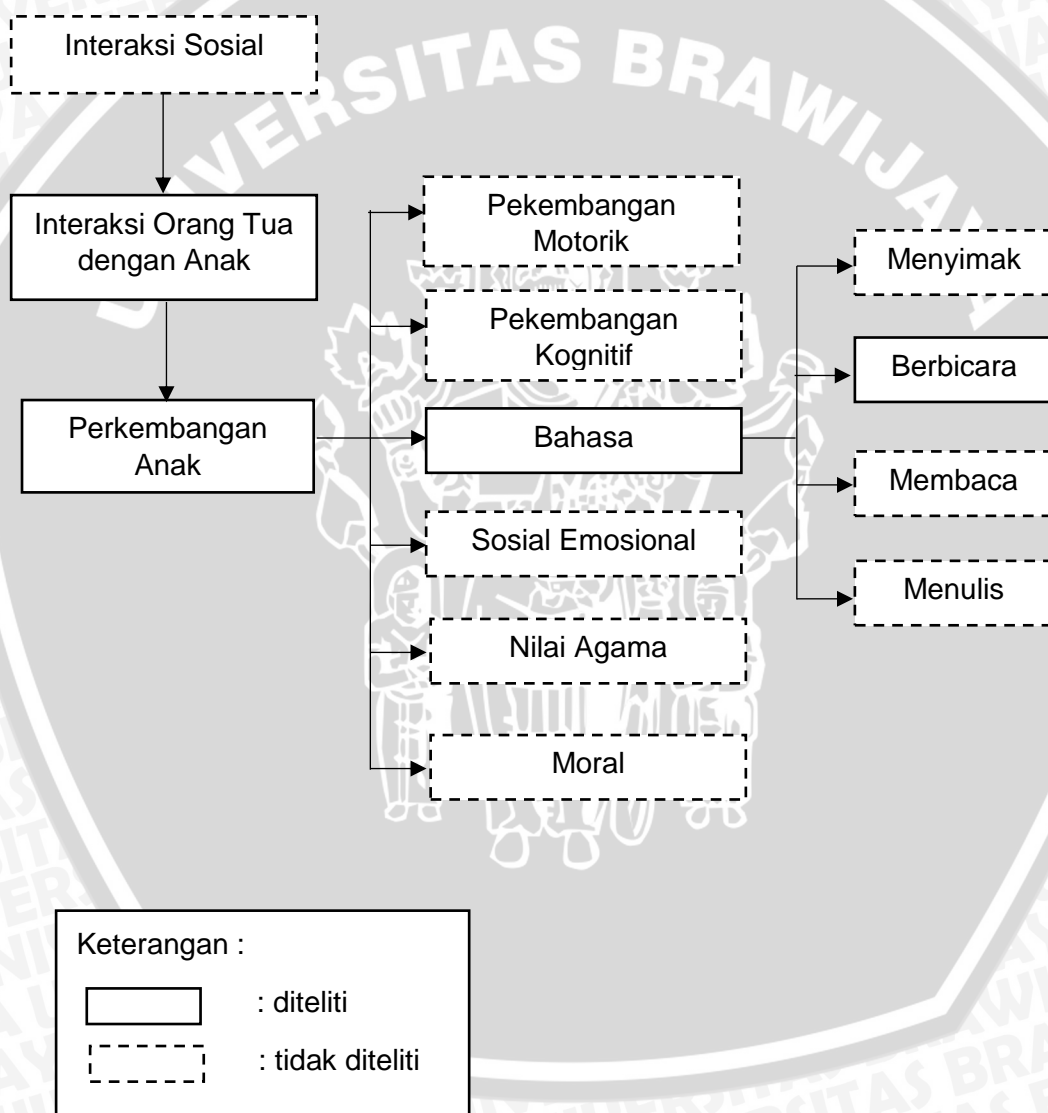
Interaksi Sosial

Interaksi Orang Tua dengan Anak

Perkembangan Anak

Pekembangan Motorik

Pekembangan Kognitif

Bahasa

Sosial Emosional

Nilai Agama

Moral

Menyimak

Berbicara

Membaca

Menulis

Keterangan :

: diteliti

: tidak diteliti

UNIVERSITAS BRAWIJAYA